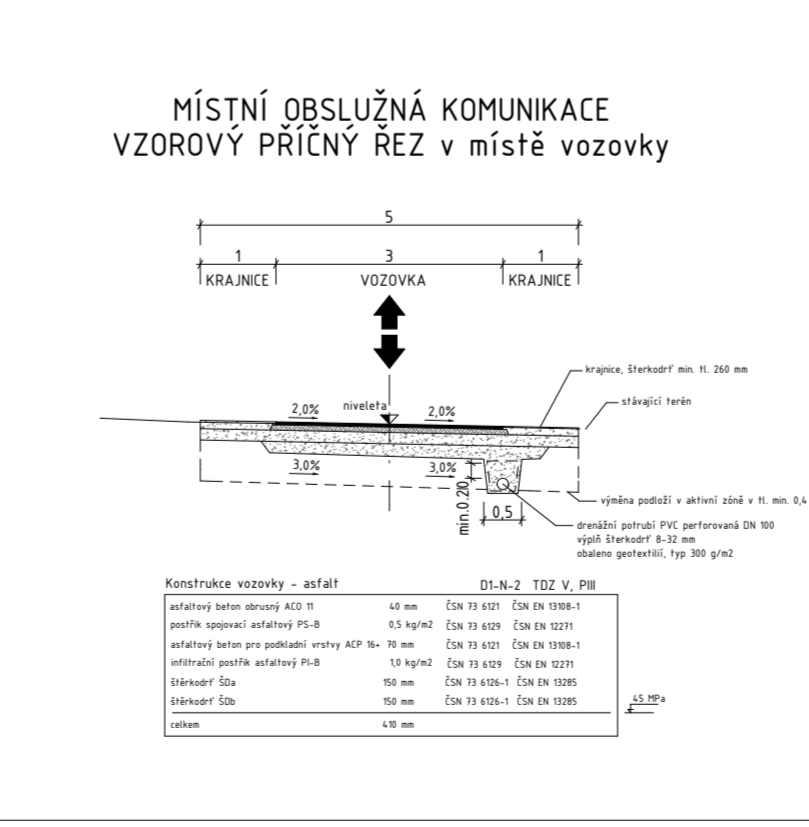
MÍSTNÍ OBSLUŽNÁ KOMUNIKACE
VZOROVÝ PŘÍČNÝ ŘEZ v místě vozovky

5

1 KRAJNICE

3 VOZOVKA

1 KRAJNICE

krajnice, šterkodrť min. tl. 260 mm

stávající terén

niveleta

2,0%

2,0%

3,0%

3,0%

min. 0,20

0,5

výměna podloží v aktivní zóně v tl. min. 0,4

drenážní potrubí PVC perforovaná DN 100
výplň šterkodrť 8-32 mm
obaleno geotextilií, typ 300 g/m2

Konstrukce vozovky - asfalt

D1-N-2 TDZ V, PIII

| | | | |
|---|---|---|---|
| asfaltový beton obrusný ACO 11 | 40 mm | ČSN 73 6121 | ČSN EN 13108-1 |
| postřik spojovací asfaltový PS-B | 0,5 kg/m2 | ČSN 73 6129 | ČSN EN 12271 |
| asfaltový beton pro podkladní vrstvy ACP 16+ | 70 mm | ČSN 73 6121 | ČSN EN 13108-1 |
| infiltrační postřik asfaltový PI-B | 1,0 kg/m2 | ČSN 73 6129 | ČSN EN 12271 |
| štěrkodrť ŠDa | 150 mm | ČSN 73 6126-1 | ČSN EN 13285 |
| štěrkodrť ŠDb | 150 mm | ČSN 73 6126-1 | ČSN EN 13285 |
| celkem | 410 mm | | |

45 MPa